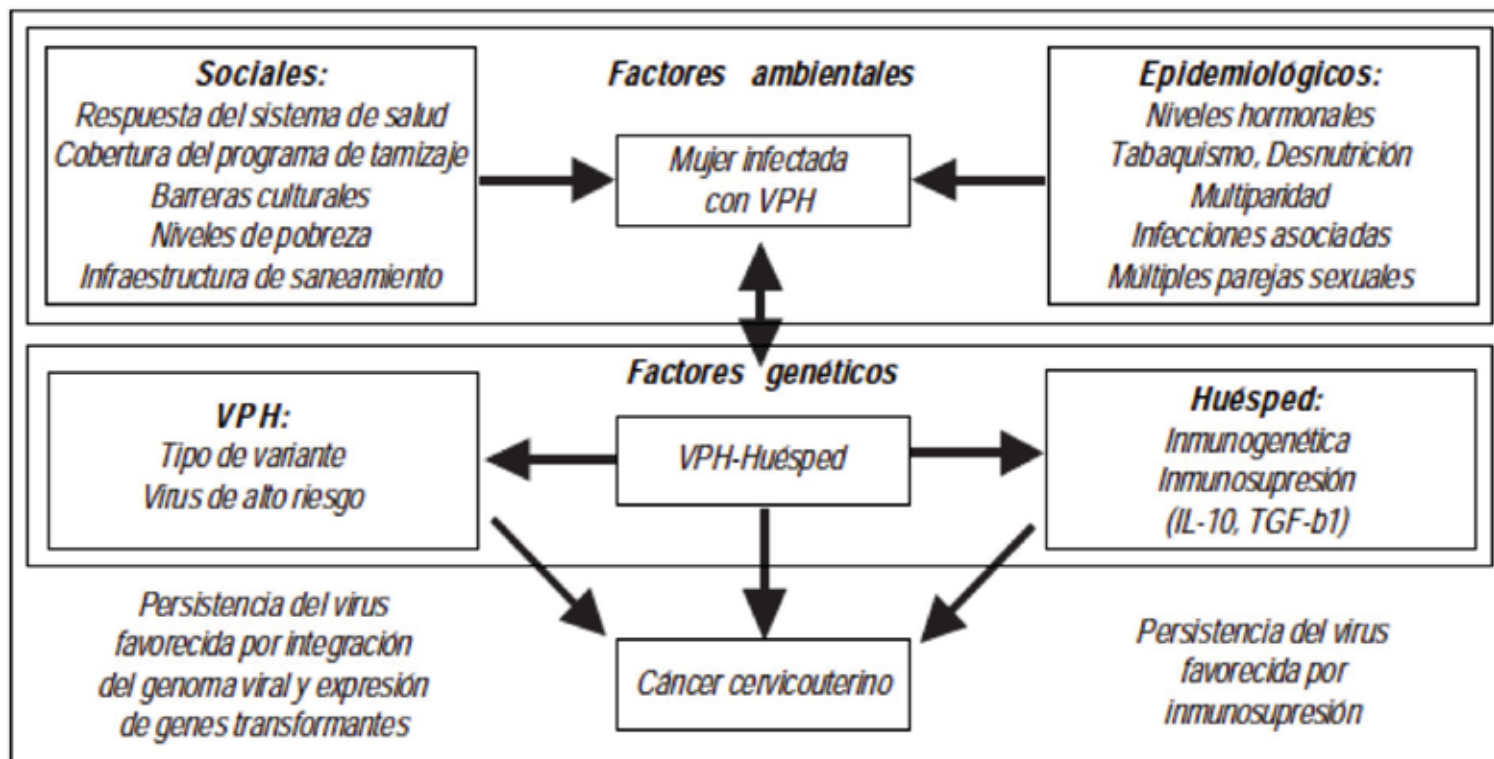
Sociales:
Respuesta del sistema de salud
Cobertura del programa de tamizaje
Barreras culturales
Niveles de pobreza
Infraestructura de saneamiento

Factores ambientales

Mujer infectada con VPH

Epidemiológicos:
Niveles hormonales
Tabaquismo, Desnutrición
Multiparidad
Infecciones asociadas
Múltiples parejas sexuales

Factores genéticos

VPH:
Tipo de variante
Virus de alto riesgo

VPH-Huésped

Huésped:
Inmunogenética
Inmunosupresión
(IL-10, TGF-b1)

Persistencia del virus favorecida por integración del genoma viral y expresión de genes transformantes

Cáncer cervicouterino

Persistencia del virus favorecida por inmunosupresión